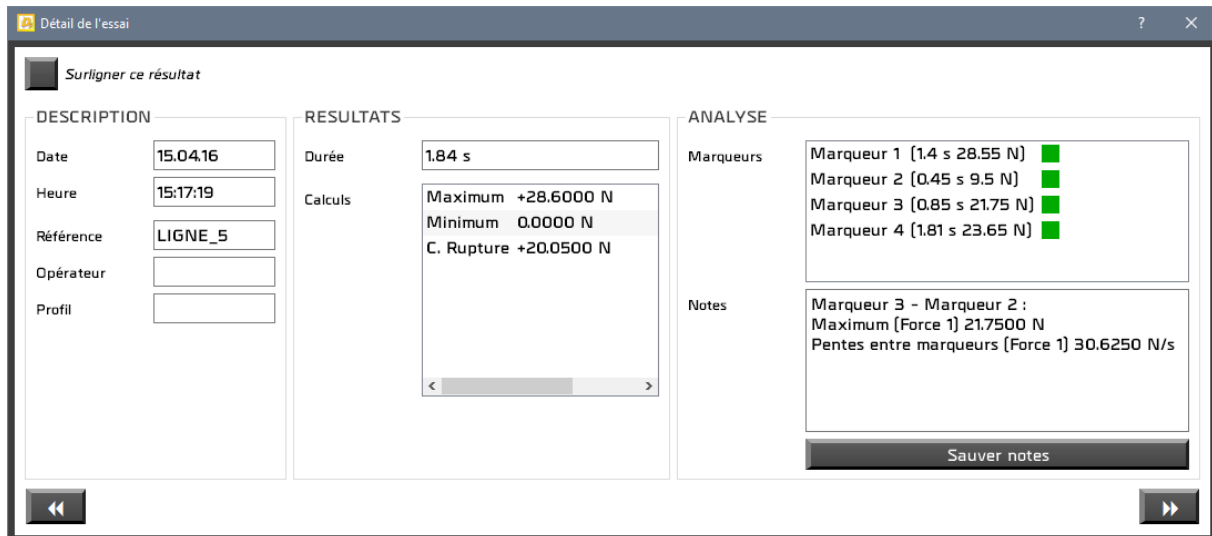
Détail de l'essai

?

Surligner ce résultat

DESCRIPTION

Date 15.04.16

Heure 15:17:19

Référence LIGNE_5

Opérateur

Profil

RESULTATS

Durée 1.84 s

Calculs

Maximum +28.6000 N
Minimum 0.0000 N
C. Rupture +20.0500 N

ANALYSE

Marqueurs

Marqueur 1 (1.4 s 28.55 N)
Marqueur 2 (0.45 s 9.5 N)
Marqueur 3 (0.85 s 21.75 N)
Marqueur 4 (1.81 s 23.65 N)

Notes

Marqueur 3 - Marqueur 2 :
Maximum (Force 1) 21.7500 N
Pentes entre marqueurs (Force 1) 30.6250 N/s

Sauver notes